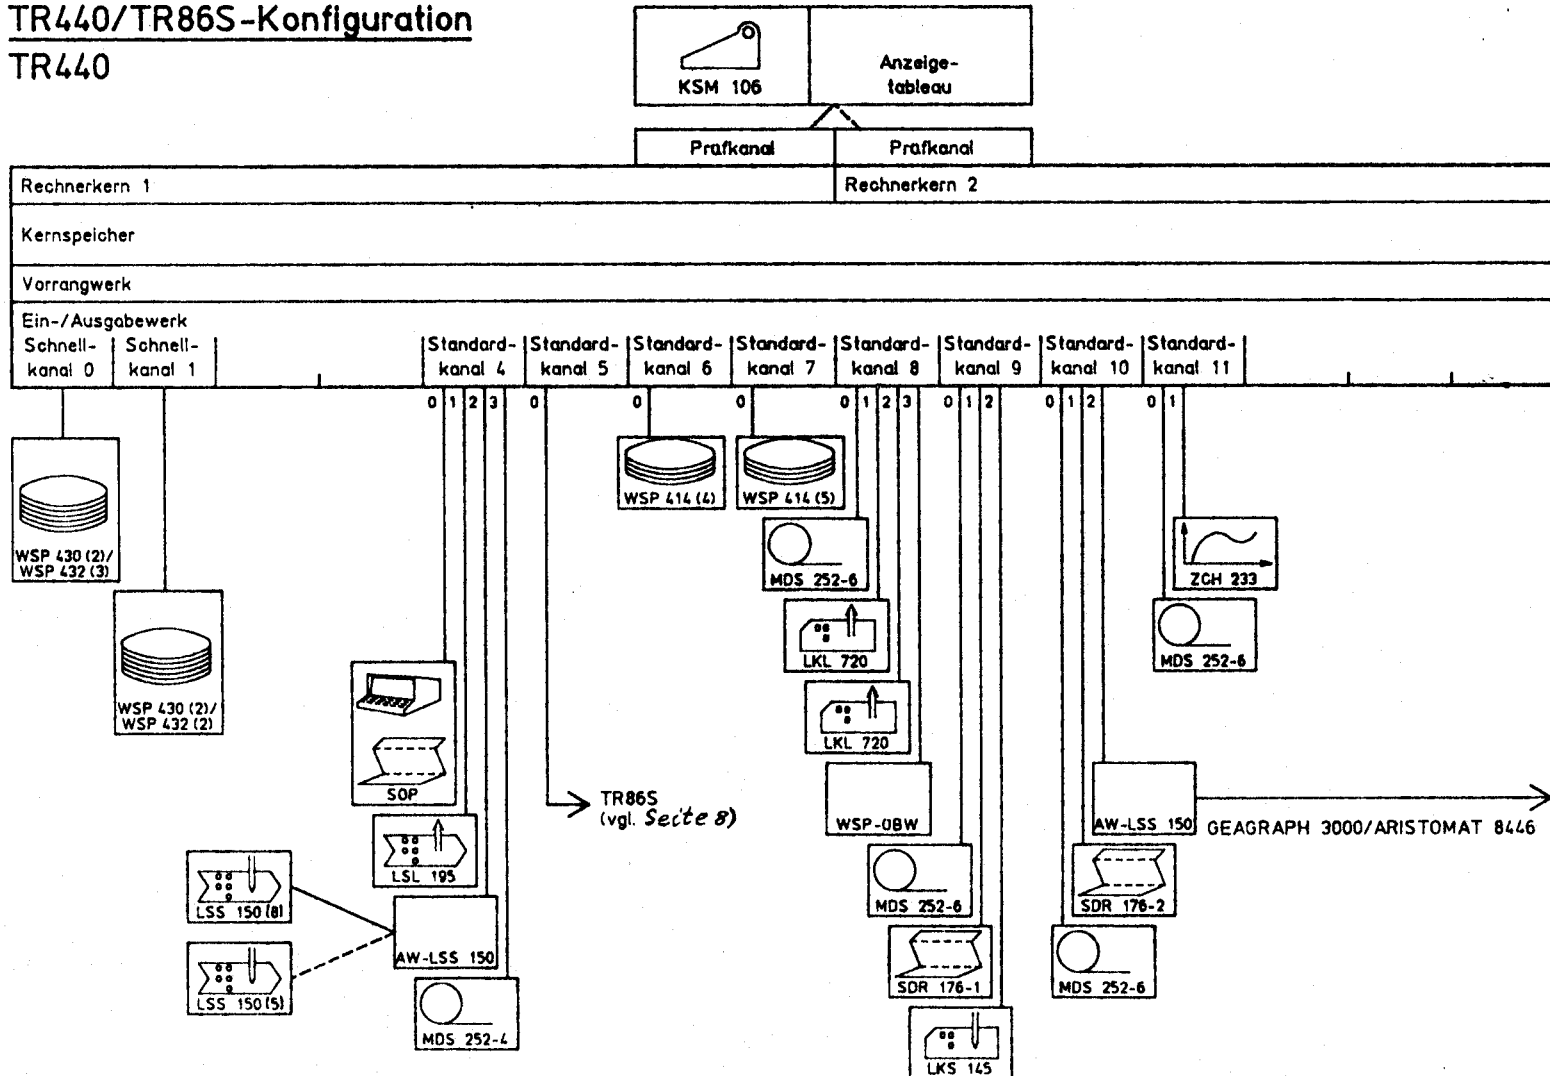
TR440/TR86S-Konfiguration
TR440

KSM 106

Anzeigetableau

Prüfkanal

Prüfkanal

Rechnerkern 1

Rechnerkern 2

Kernspeicher

Vorrangwerk

Ein-/Ausgabewerk

Schnellkanal 0

Schnellkanal 1

Standardkanal 4

Standardkanal 5

Standardkanal 6

Standardkanal 7

Standardkanal 8

Standardkanal 9

Standardkanal 10

Standardkanal 11

0 1 2 3

0

0

0

0 1 2 3

0 1 2

0 1 2

0 1

WSP 430 (2)/ WSP 432 (3)

WSP 430 (2)/ WSP 432 (2)

WSP 414 (4)

WSP 414 (5)

MDS 252-6

LKL 720

LKL 720

WSP-OBW

ZCH 233

MDS 252-6

SOP

LSL 195

LSS 150 (8)

LSS 150 (5)

AW-LSS 150

MDS 252-4

TR86S (vgl. Seite 8)

MDS 252-6

SDR 176-1

LKS 145

AW-LSS 150

GEAGRAPH 3000/ARISTOMAT 8446

SDR 176-2

MDS 252-6